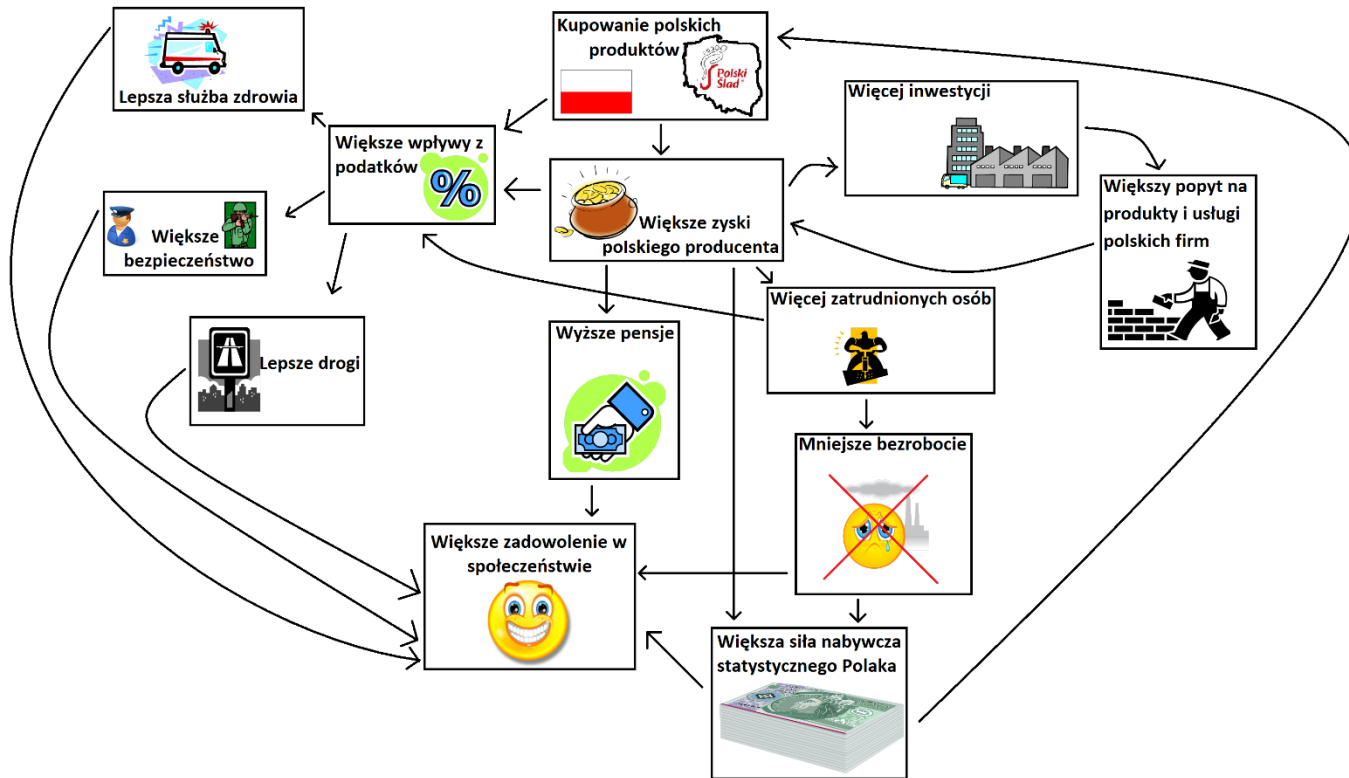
Kupowanie polskich produktów

Polski Ślad

Lepsza służba zdrowia

Więcej inwestycji

Większe wpływy z podatków

%

Większe zyski polskiego producenta

Większy popyt na produkty i usługi polskich firm

Większe bezpieczeństwo

Więcej zatrudnionych osób

Lepsze drogi

Wyższe pensje

Mniejsze bezrobocie

Większe zadowolenie w społeczeństwie

Większa siła nabywcza statystycznego Polaka